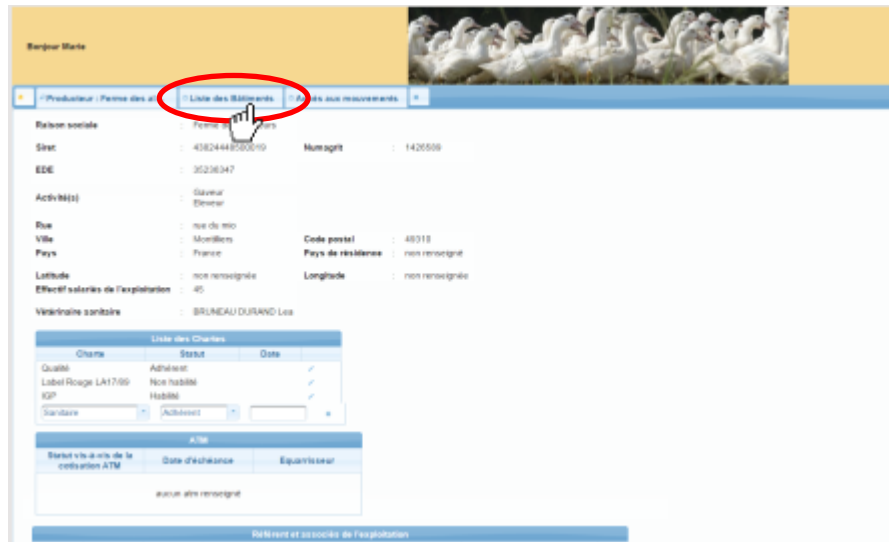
Bonjour Marie

Producteur : Ferme des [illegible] | Liste des Bâtiments | Accès aux mouvements

Raison sociale : Ferme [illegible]

Siret : 43824448580019 | Numagrit : 1426509

EDE : 35236347

Activité(s) : Gaveur Eleveur

Rue : rue du mio
Ville : Montilliers | Code postal : 49310
Pays : France | Pays de résidence : non renseigné

Latitude : non renseignée | Longitude : non renseignée
Effectif salariés de l'exploitation : 45

Vétérinaire sanitaire : BRUNEAU DURAND Lea

Liste des Chartes

| Charte | Statut | Date |
|---|---|---|
| Qualité | Adhérent | |
| Label Rouge LA17/89 | Non habilité | |
| IGP | Habilité | |
| Standard | Adhérent | |

ATM

| Statut vis-à-vis de la cotisation ATM | Date d'échéance | Equarrisseur |
|---|---|---|
| aucun atm renseigné | | |

Référent et associés de l'exploitation